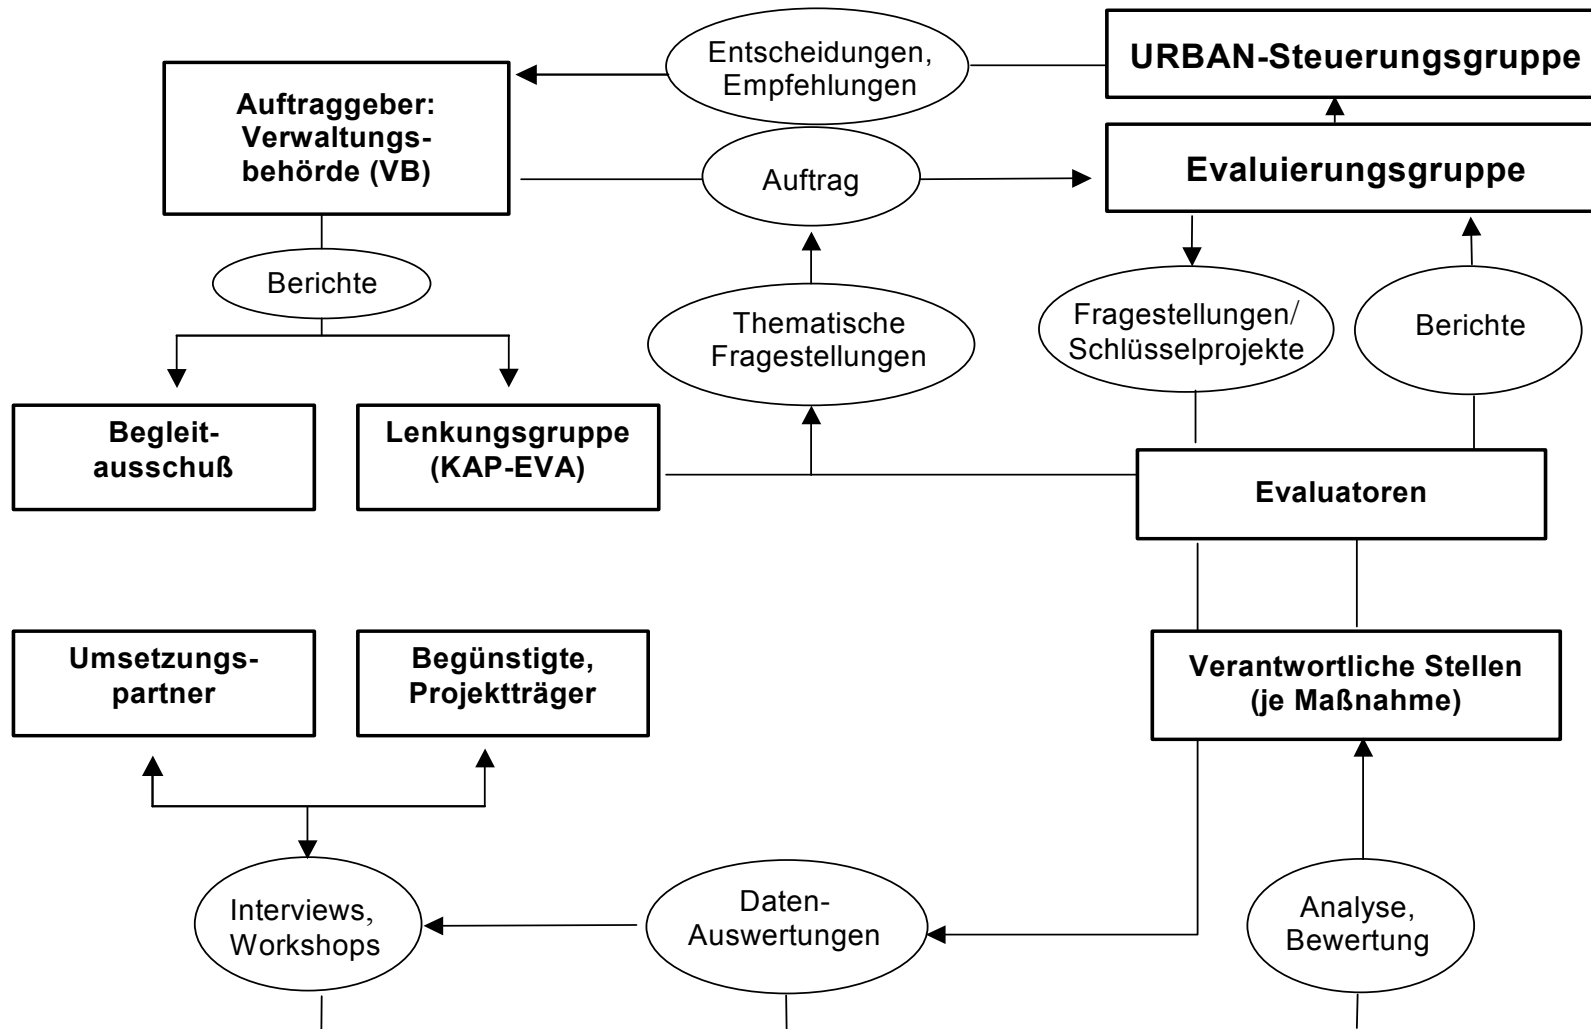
Entscheidungen, Empfehlungen

URBAN-Steuerungsgruppe

Auftraggeber: Verwaltungsbehörde (VB)

Auftrag

Evaluierungsgruppe

Berichte

Thematische Fragestellungen

Fragestellungen/ Schlüsselprojekte

Berichte

Begleitausschuß

Lenkungsgruppe (KAP-EVA)

Evaluatoren

Umsetzungspartner

Begünstigte, Projektträger

Verantwortliche Stellen (je Maßnahme)

Interviews, Workshops

Daten-Auswertungen

Analyse, Bewertung